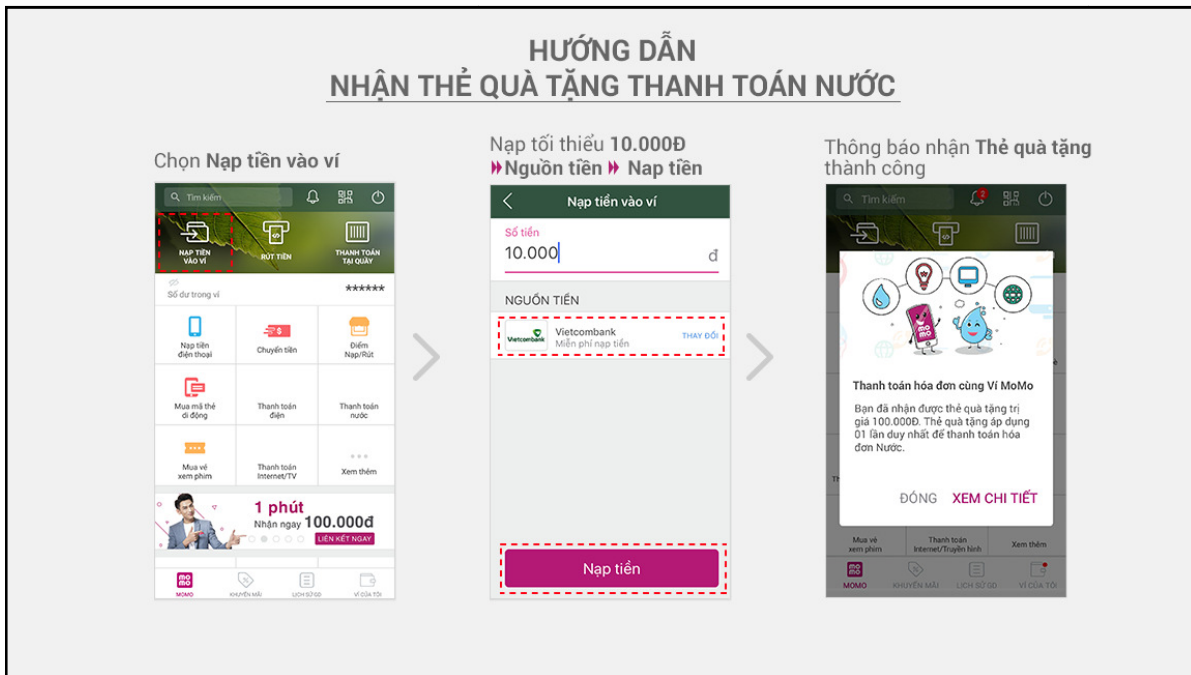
HƯỚNG DẪN
NHẬN THẺ QUÀ TẶNG THANH TOÁN NƯỚC

Chọn **Nạp tiền vào ví**

Tìm kiếm

NẠP TIỀN VÀO VÍ
RÚT TIỀN
THANH TOÁN TẠI QUẦY

Số dư trong ví ******

Nạp tiền điện thoại
Chuyển tiền
Điểm Nạp/Rút
Mua mã thẻ di động
Thanh toán điện
Thanh toán nước
Mua vé xem phim
Thanh toán Internet/TV
Xem thêm

1 phút
Nhận ngay 100.000đ
LIÊN KẾT NGAY

MOMO
KHUYẾN MÃI
LỊCH SỬ GD
VÍ CỦA TÔI

Nạp tối thiểu **10.000Đ**
**Nguồn tiền** **Nạp tiền**

Nạp tiền vào ví

Số tiền
10.000 đ

NGUỒN TIỀN

Vietcombank
Vietcombank
Miễn phí nạp tiền
THAY ĐỔI

Nạp tiền

Thông báo nhận **Thẻ quà tặng** thành công

Tìm kiếm

Thanh toán hóa đơn cùng Ví MoMo

Bạn đã nhận được thẻ quà tặng trị giá 100.000Đ. Thẻ quà tặng áp dụng 01 lần duy nhất để thanh toán hóa đơn Nước.

ĐÓNG
XEM CHI TIẾT

Mua vé xem phim
Thanh toán Internet/Truyền hình
Xem thêm

MOMO
KHUYẾN MÃI
LỊCH SỬ GD
VÍ CỦA TÔI